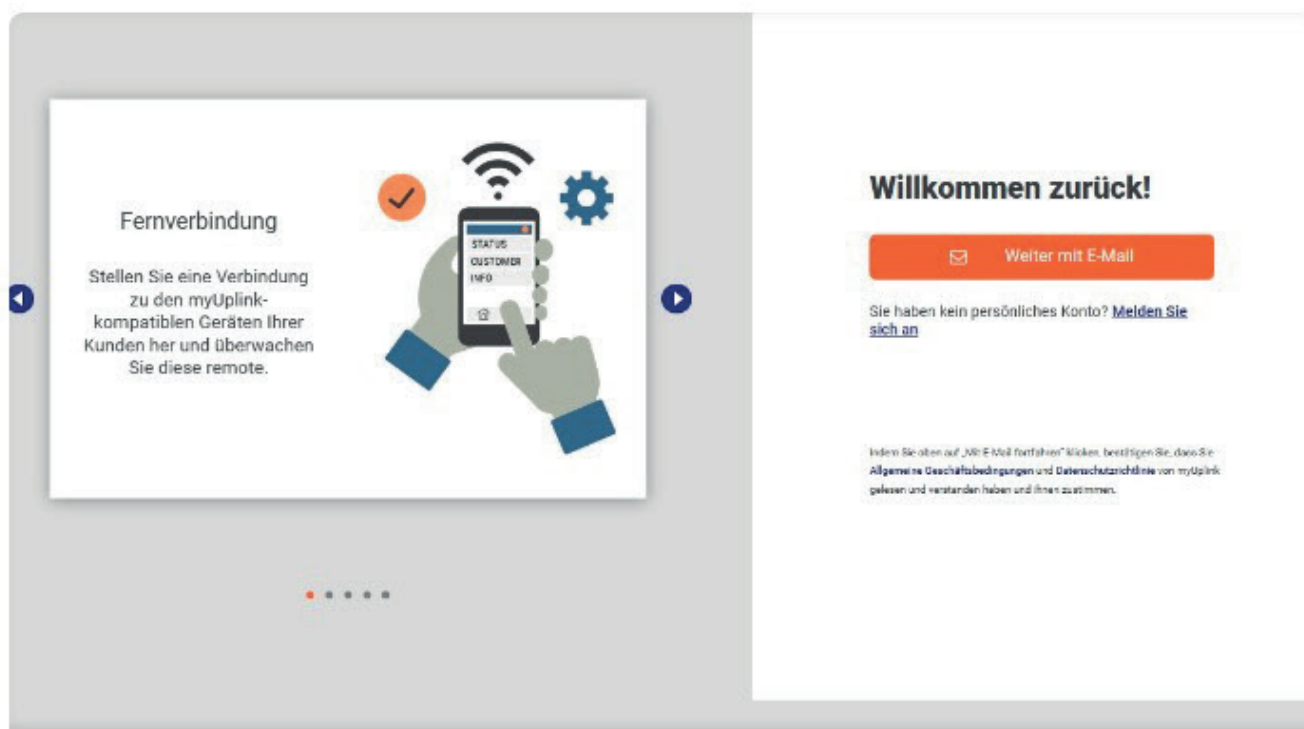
Fernverbindung

Stellen Sie eine Verbindung zu den myUplink-kompatiblen Geräten Ihrer Kunden her und überwachen Sie diese remote.

STATUS
CUSTOMER
INFO

Willkommen zurück!

Weiter mit E-Mail

Sie haben kein persönliches Konto? Melden Sie sich an

Indem Sie oben auf „Mit E-Mail fortfahren" klicken, bestätigen Sie, dass Sie Allgemeine Geschäftsbedingungen und Datenschutzrichtlinie von myUplink gelesen und verstanden haben und ihnen zustimmen.